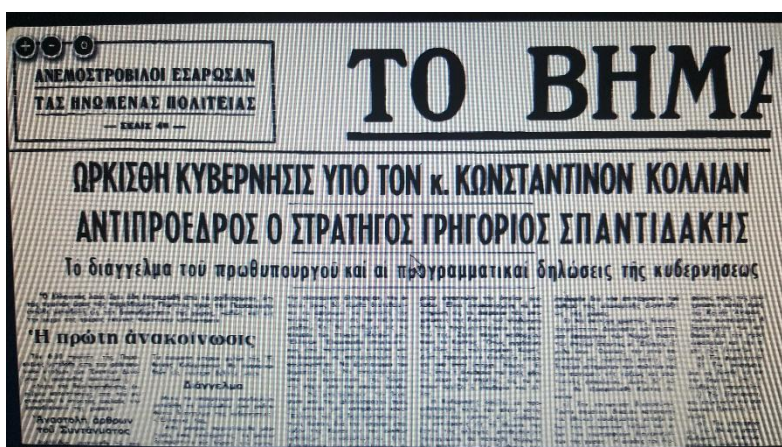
ΑΝΕΜΟΣΤΡΟΒΙΛΟΙ ΕΣΑΡΩΣΑΝ ΤΑΣ ΗΝΩΜΕΝΑΣ ΠΟΛΙΤΕΙΑΣ

— ΣΕΛΙΣ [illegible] —

ΤΟ ΒΗΜΑ

ΩΡΚΙΣΘΗ ΚΥΒΕΡΝΗΣΙΣ ΥΠΟ ΤΟΝ κ. ΚΩΝΣΤΑΝΤΙΝΟΝ ΚΟΛΛΙΑΝ

ΑΝΤΙΠΡΟΕΔΡΟΣ Ο ΣΤΡΑΤΗΓΟΣ ΓΡΗΓΟΡΙΟΣ ΣΠΑΝΤΙΔΑΚΗΣ

Τὸ διάγγελμα τοῦ πρωθυπουργοῦ καὶ αἱ προγραμματικαὶ δηλώσεις τῆς κυβερνήσεως

Ἡ πρώτη ἀνακοίνωσις

Διάγγελμα

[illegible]